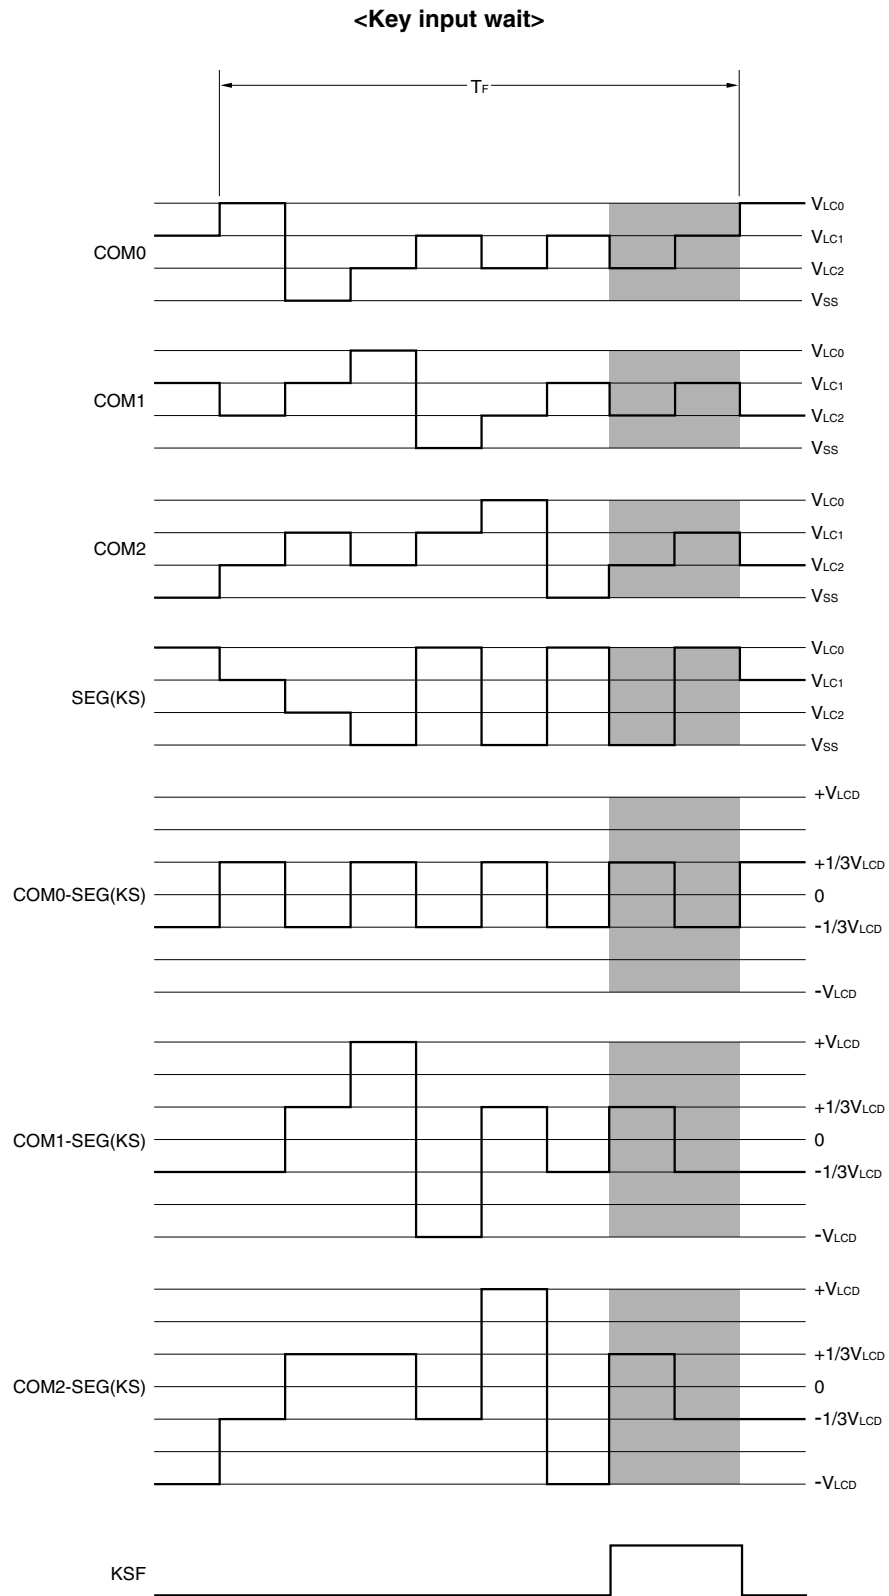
<Key input wait>

$T_F$

COM0

$V_{LC0}$
$V_{LC1}$
$V_{LC2}$
$V_{SS}$

COM1

$V_{LC0}$
$V_{LC1}$
$V_{LC2}$
$V_{SS}$

COM2

$V_{LC0}$
$V_{LC1}$
$V_{LC2}$
$V_{SS}$

SEG(KS)

$V_{LC0}$
$V_{LC1}$
$V_{LC2}$
$V_{SS}$

COM0-SEG(KS)

$+V_{LCD}$
$+1/3V_{LCD}$
0
$-1/3V_{LCD}$
$-V_{LCD}$

COM1-SEG(KS)

$+V_{LCD}$
$+1/3V_{LCD}$
0
$-1/3V_{LCD}$
$-V_{LCD}$

COM2-SEG(KS)

$+V_{LCD}$
$+1/3V_{LCD}$
0
$-1/3V_{LCD}$
$-V_{LCD}$

KSF